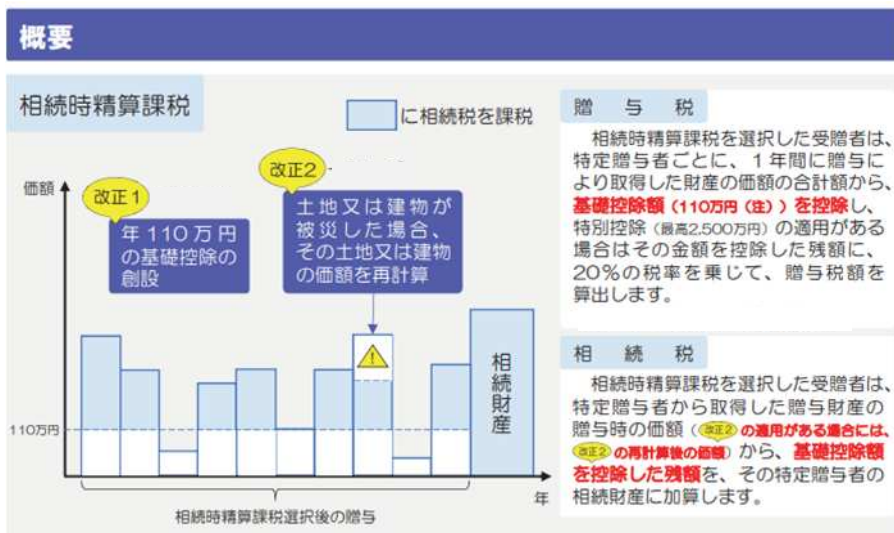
概要

相続時精算課税

に相続税を課税

価額

改正1

年110万円の基礎控除の創設

改正2

土地又は建物が被災した場合、その土地又は建物の価額を再計算

110万円

相続財産

年

相続時精算課税選択後の贈与

贈与税

相続時精算課税を選択した受贈者は、特定贈与者ごとに、1年間に贈与により取得した財産の価額の合計額から、基礎控除額（110万円（注））を控除し、特別控除（最高2,500万円）の適用がある場合はその金額を控除した残額に、20％の税率を乗じて、贈与税額を算出します。

相続税

相続時精算課税を選択した受贈者は、特定贈与者から取得した贈与財産の贈与時の価額（改正2の適用がある場合には、改正2の再計算後の価額）から、基礎控除額を控除した残額を、その特定贈与者の相続財産に加算します。